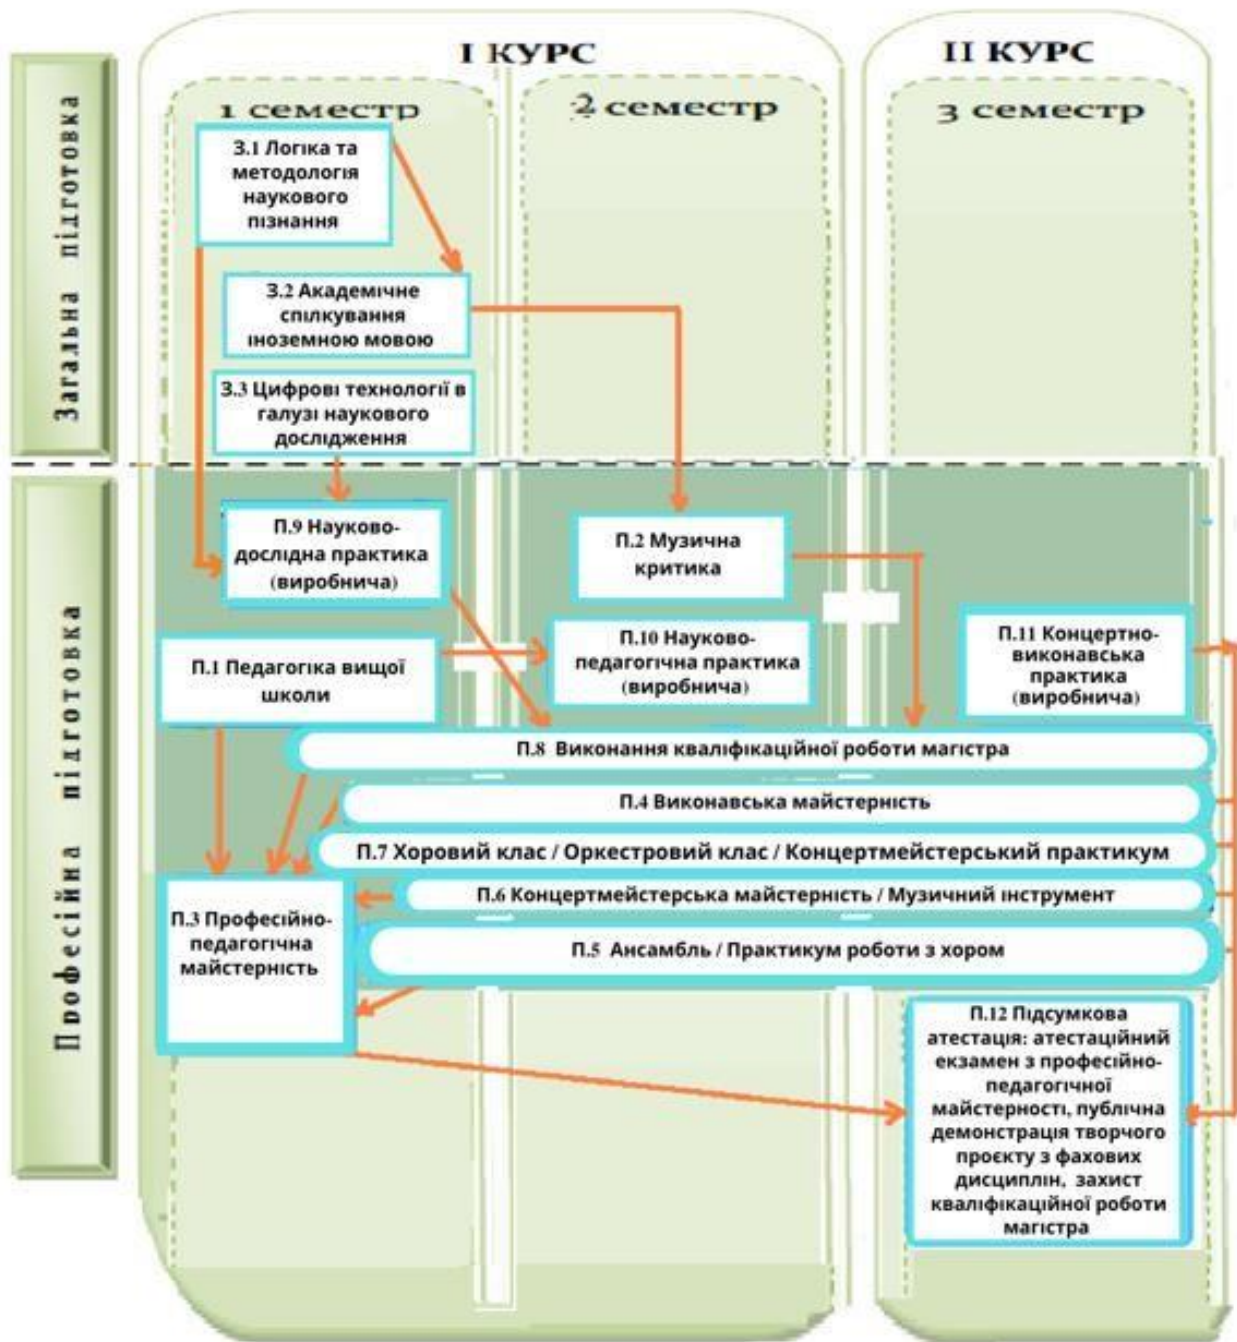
Загальна підготовка

Професійна підготовка

I КУРС

II КУРС

1 семестр

2 семестр

3 семестр

З.1 Логіка та методологія наукового пізнання

З.2 Академічне спілкування іноземною мовою

З.3 Цифрові технології в галузі наукового дослідження

П.9 Науково-дослідна практика (виробнича)

П.2 Музична критика

П.1 Педагогіка вищої школи

П.10 Науково-педагогічна практика (виробнича)

П.11 Концертно-виконавська практика (виробнича)

П.8 Виконання кваліфікаційної роботи магістра

П.4 Виконавська майстерність

П.7 Хоровий клас / Оркестровий клас / Концертмейстерський практикум

П.6 Концертмейстерська майстерність / Музичний інструмент

П.5 Ансамбль / Практикум роботи з хором

П.3 Професійно-педагогічна майстерність

П.12 Підсумкова атестація: атестаційний екзамен з професійно-педагогічної майстерності, публічна демонстрація творчого проєкту з фахових дисциплін, захист кваліфікаційної роботи магістра